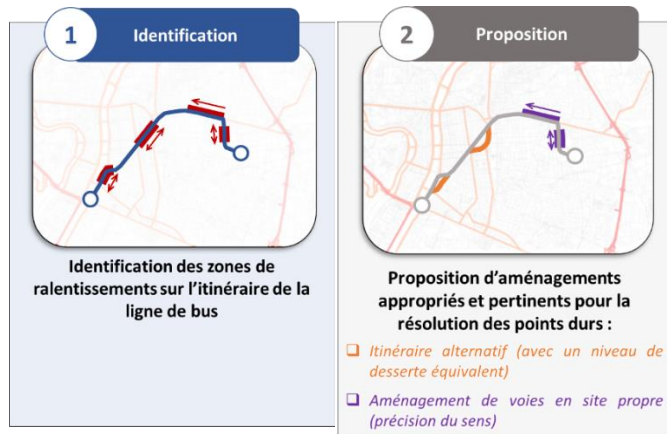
1 Identification

Identification des zones de ralentissements sur l'itinéraire de la ligne de bus

2 Proposition

Proposition d'aménagements appropriés et pertinents pour la résolution des points durs :

❑ Itinéraire alternatif (avec un niveau de desserte équivalent)

❑ Aménagement de voies en site propre (précision du sens)